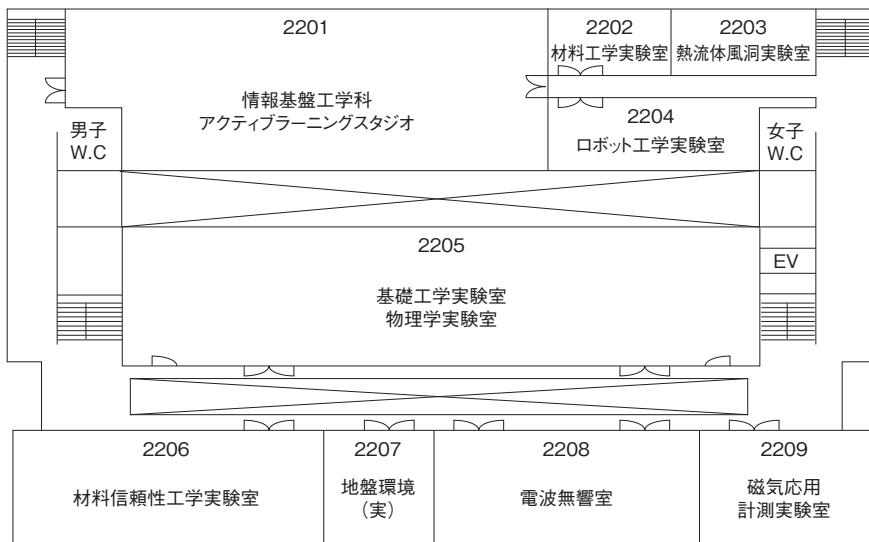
2201

情報基盤工学科
アクティブラーニングスタジオ

2202
材料工学実験室

2203
熱流体風洞実験室

2204
ロボット工学実験室

男子
W.C

女子
W.C

2205

基礎工学実験室
物理学実験室

EV

2206
材料信頼性工学実験室

2207
地盤環境
（実）

2208
電波無響室

2209
磁気応用
計測実験室